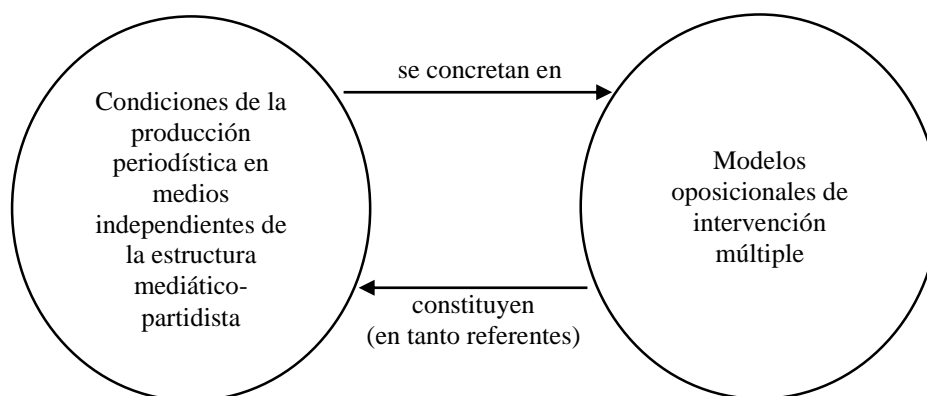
Condiciones de la producción periodística en medios independientes de la estructura mediático-partidista

se concretan en

Modelos oposicionales de intervención múltiple

constituyen
(en tanto referentes)